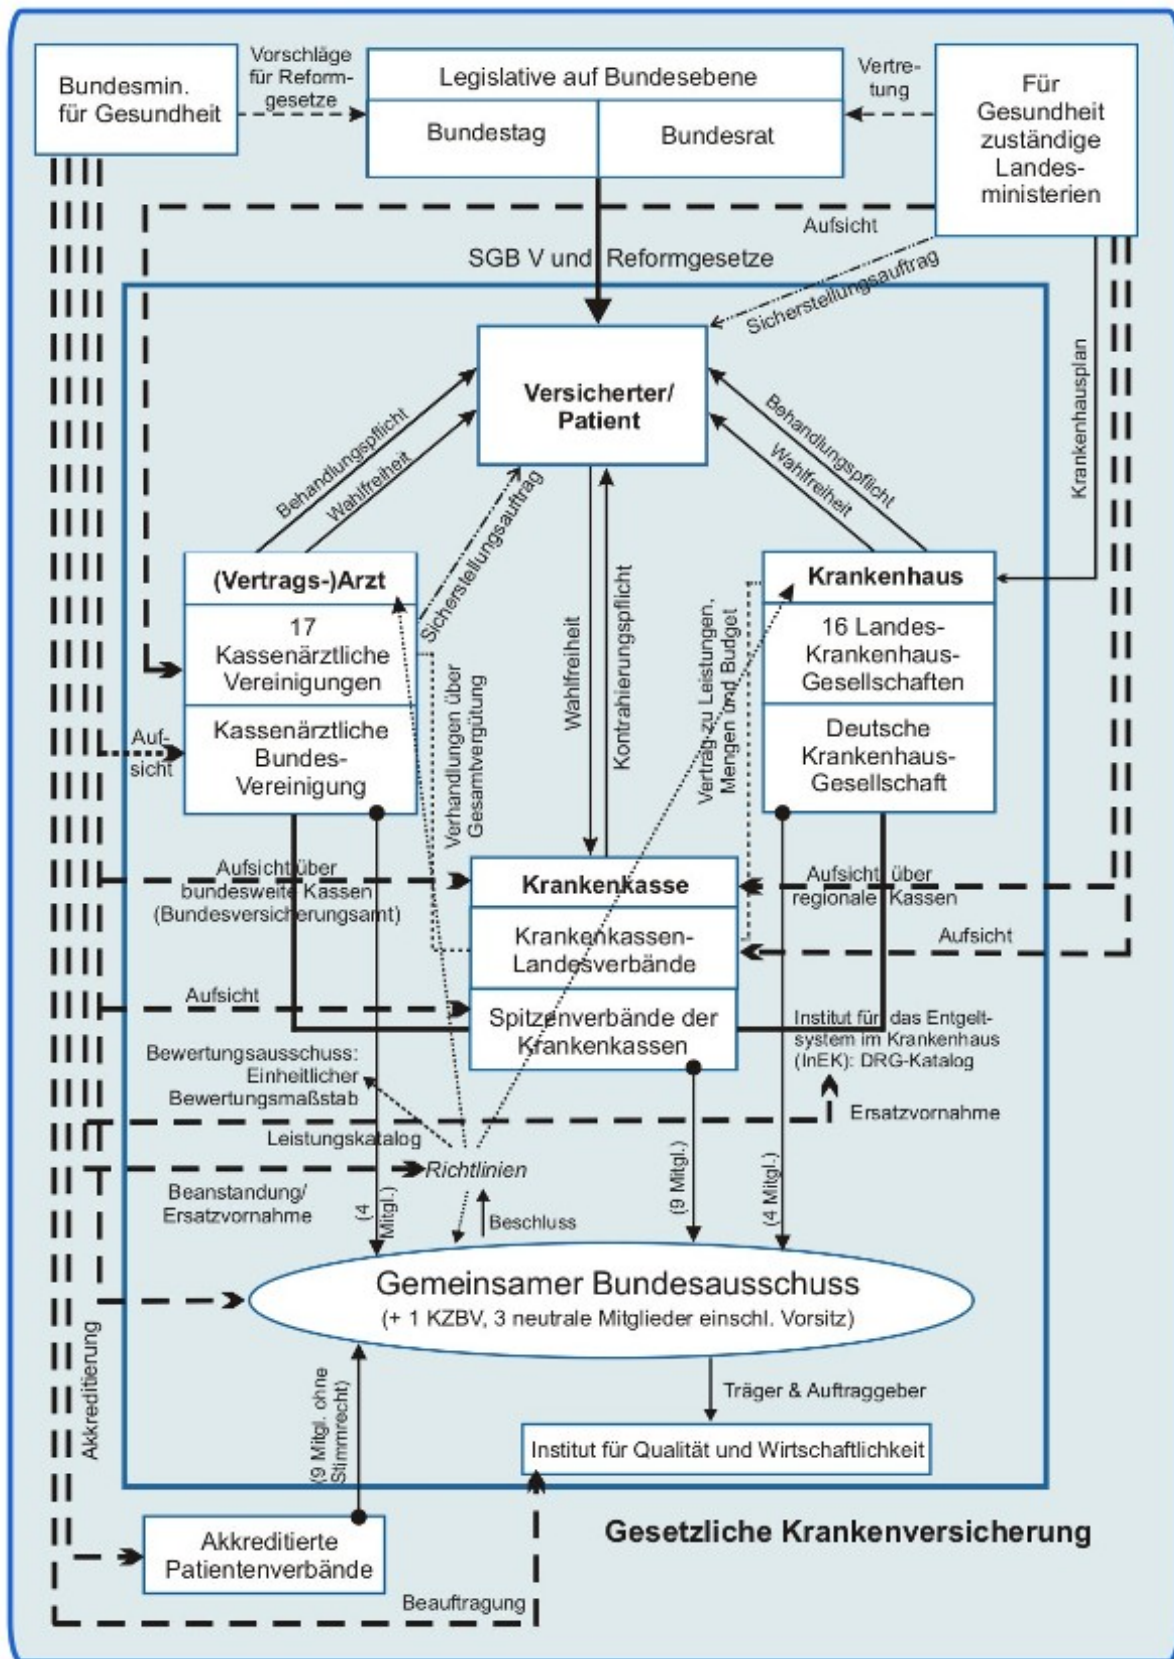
Bundesmin. für Gesundheit

Vorschläge für Reformgesetze

Legislative auf Bundesebene

Bundestag

Bundesrat

Vertretung

Für Gesundheit zuständige Landesministerien

Aufsicht

SGB V und Reformgesetze

Sicherstellungsauftrag

Krankenhausplan

Versicherter/ Patient

Behandlungspflicht

Wahlfreiheit

Behandlungspflicht

Wahlfreiheit

Sicherstellungsauftrag

(Vertrags-)Arzt

17 Kassenärztliche Vereinigungen

Kassenärztliche Bundes-Vereinigung

Aufsicht

Verhandlungen über Gesamtvergütung

Wahlfreiheit

Kontrahierungspflicht

Vertrag zu Leistungen, Mengen und Budget

Krankenhaus

16 Landes-Krankenhaus-Gesellschaften

Deutsche Krankenhaus-Gesellschaft

Aufsicht über bundesweite Kassen (Bundesversicherungsamt)

Krankenkasse

Krankenkassen-Landesverbände

Spitzenverbände der Krankenkassen

Aufsicht über regionale Kassen

Aufsicht

Aufsicht

Institut für das Entgeltsystem im Krankenhaus (InEK): DRG-Katalog

Bewertungsausschuss: Einheitlicher Bewertungsmaßstab

Ersatzvornahme

Leistungskatalog

Richtlinien

Beanstandung/ Ersatzvornahme

(4 Mitgl.)

Beschluss

(9 Mitgl.)

(4 Mitgl.)

Gemeinsamer Bundesausschuss

(+ 1 KZBV, 3 neutrale Mitglieder einschl. Vorsitz)

Akkreditierung

(9 Mitgl. ohne Stimmrecht)

Träger & Auftraggeber

Institut für Qualität und Wirtschaftlichkeit

Akkreditierte Patientenverbände

Gesetzliche Krankenversicherung

Beauftragung